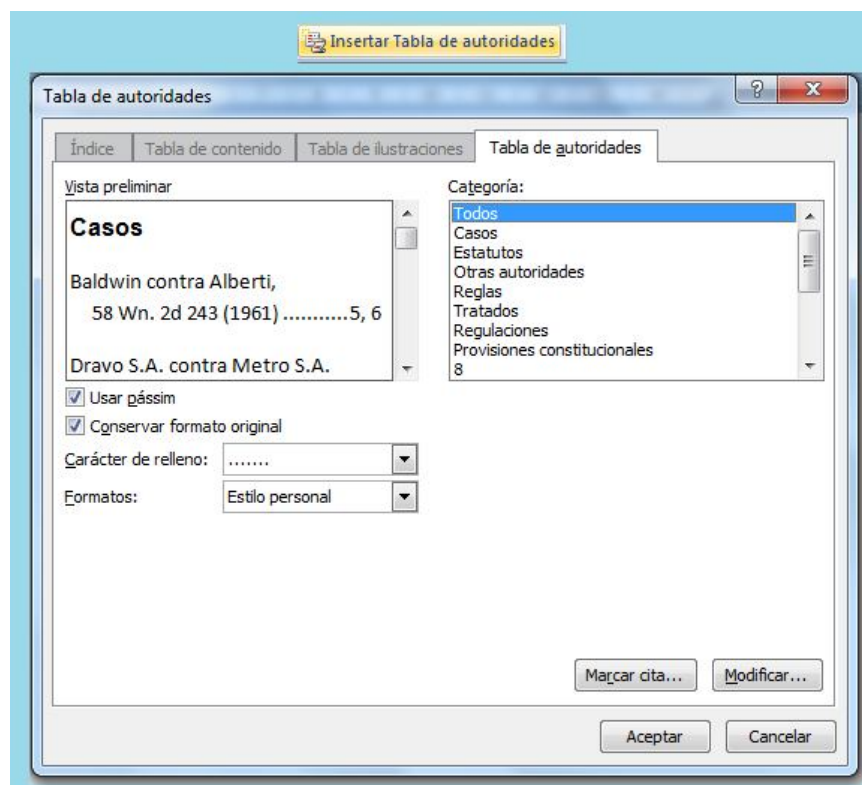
Insertar Tabla de autoridades

Tabla de autoridades

?
X

Índice | Tabla de contenido | Tabla de ilustraciones | Tabla de autoridades

Vista preliminar

Casos

Baldwin contra Alberti,
58 Wn. 2d 243 (1961) ...........5, 6

Dravo S.A. contra Metro S.A.

Categoría:
Todos
Casos
Estatutos
Otras autoridades
Reglas
Tratados
Regulaciones
Provisiones constitucionales
8

Usar pássim
Conservar formato original

Carácter de relleno: .......
Formatos: Estilo personal

Marcar cita...
Modificar...

Aceptar
Cancelar